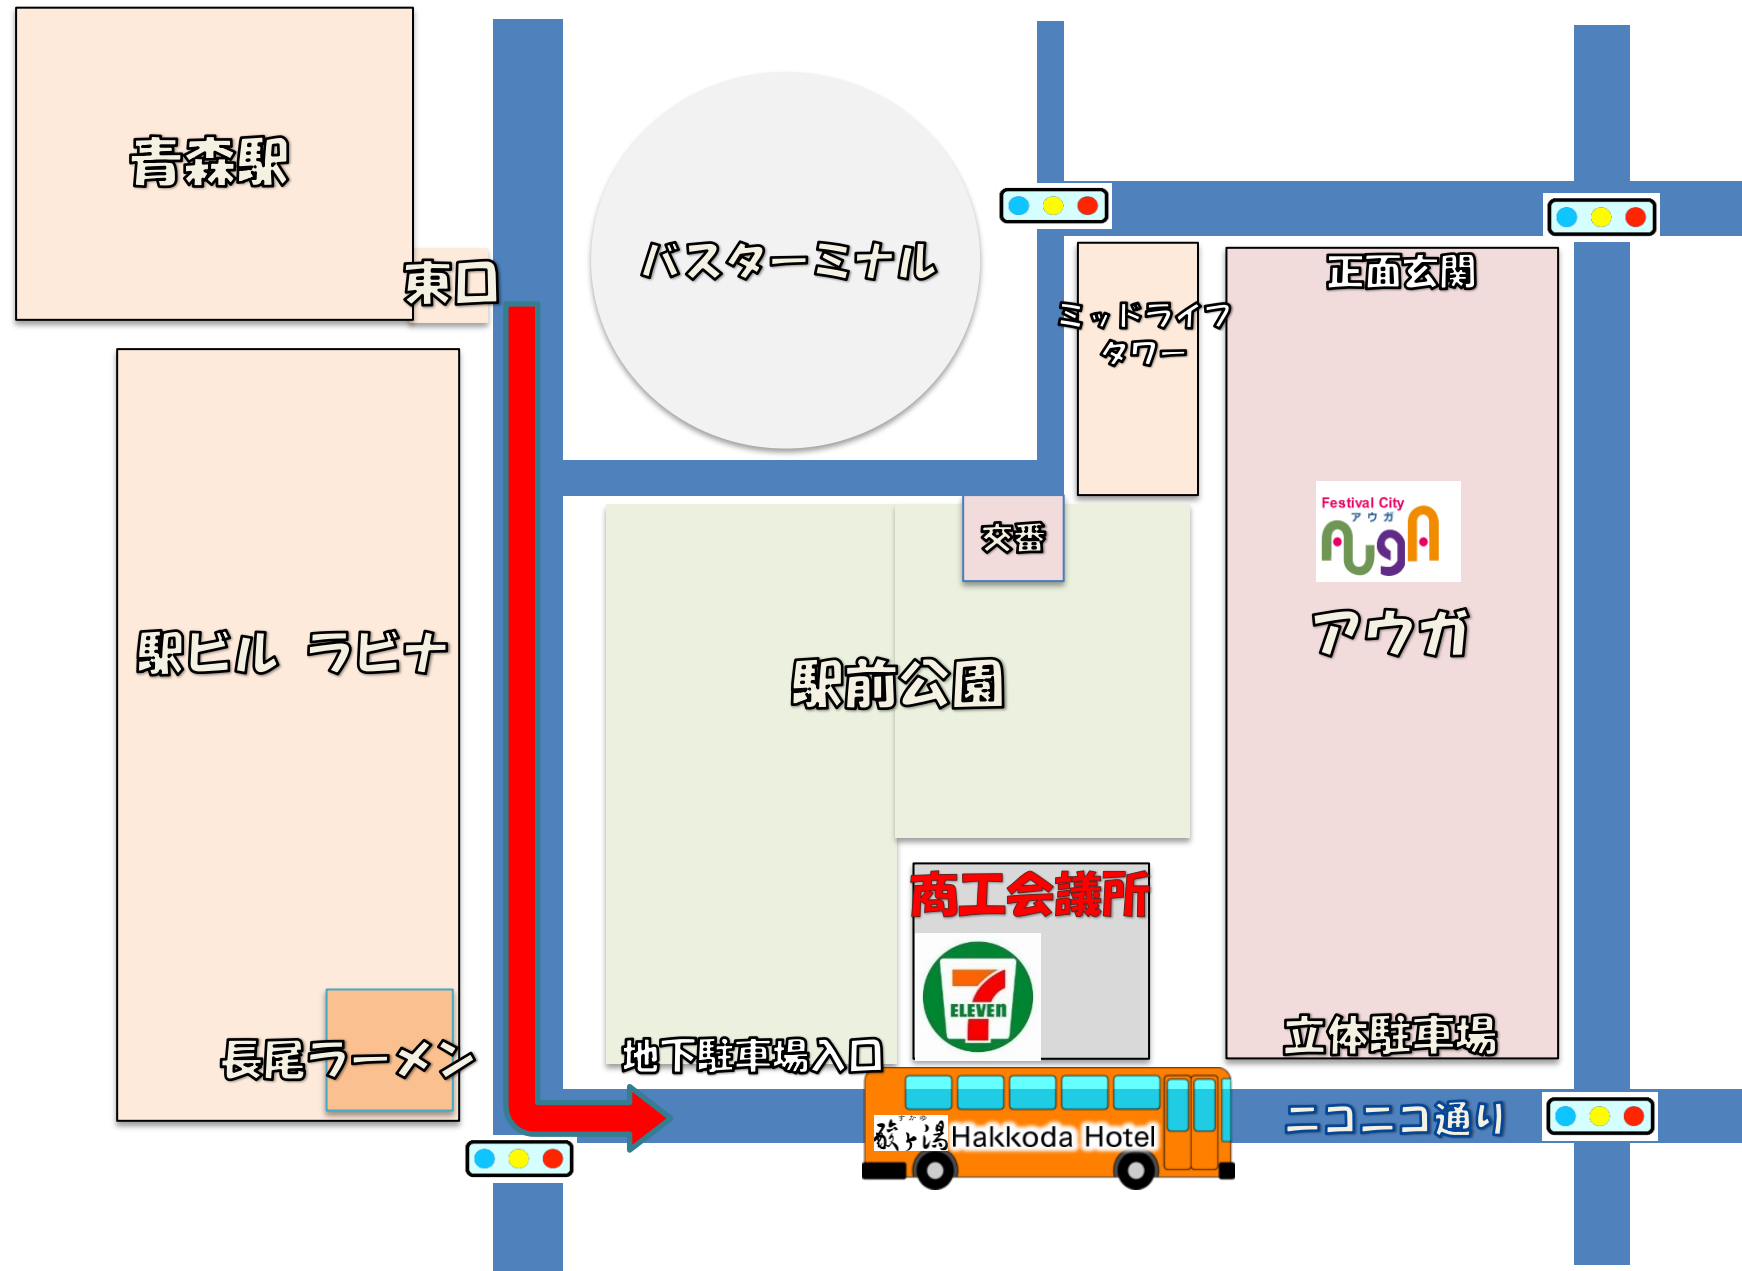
青森駅

東口

バスターミナル

ミッドライフタワー

正面玄関

交番

Festival City
アウガ
AUGA

アウガ

駅ビル ラビナ

駅前公園

商工会議所

ELEVEn

長尾ラーメン

地下駐車場入口

立体駐車場

すかゆ
酸ヶ湯 Hakkoda Hotel

ニコニコ通り